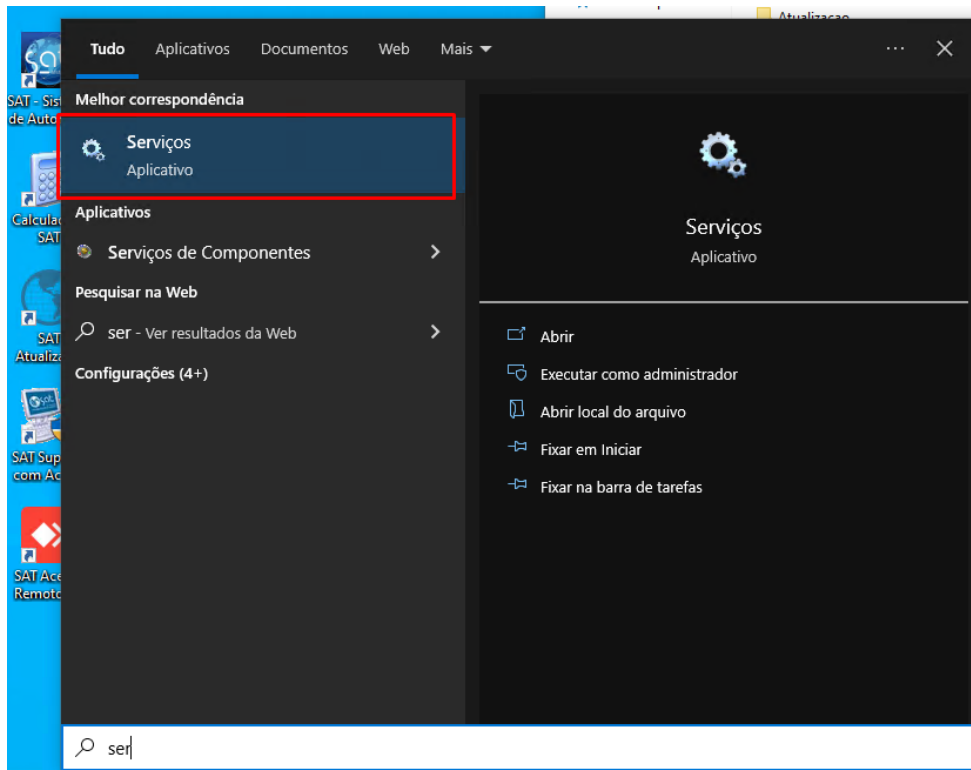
SAT - Sist de Auto

Calcula SAT

SAT Atualiz

SAT Sup com Ac

SAT Ace Remoto

Atualizacao

Tudo Aplicativos Documentos Web Mais

Melhor correspondência

Serviços
Aplicativo

Aplicativos

Serviços de Componentes

Pesquisar na Web

ser - Ver resultados da Web

Configurações (4+)

Serviços
Aplicativo

Abrir

Executar como administrador

Abrir local do arquivo

Fixar em Iniciar

Fixar na barra de tarefas

ser